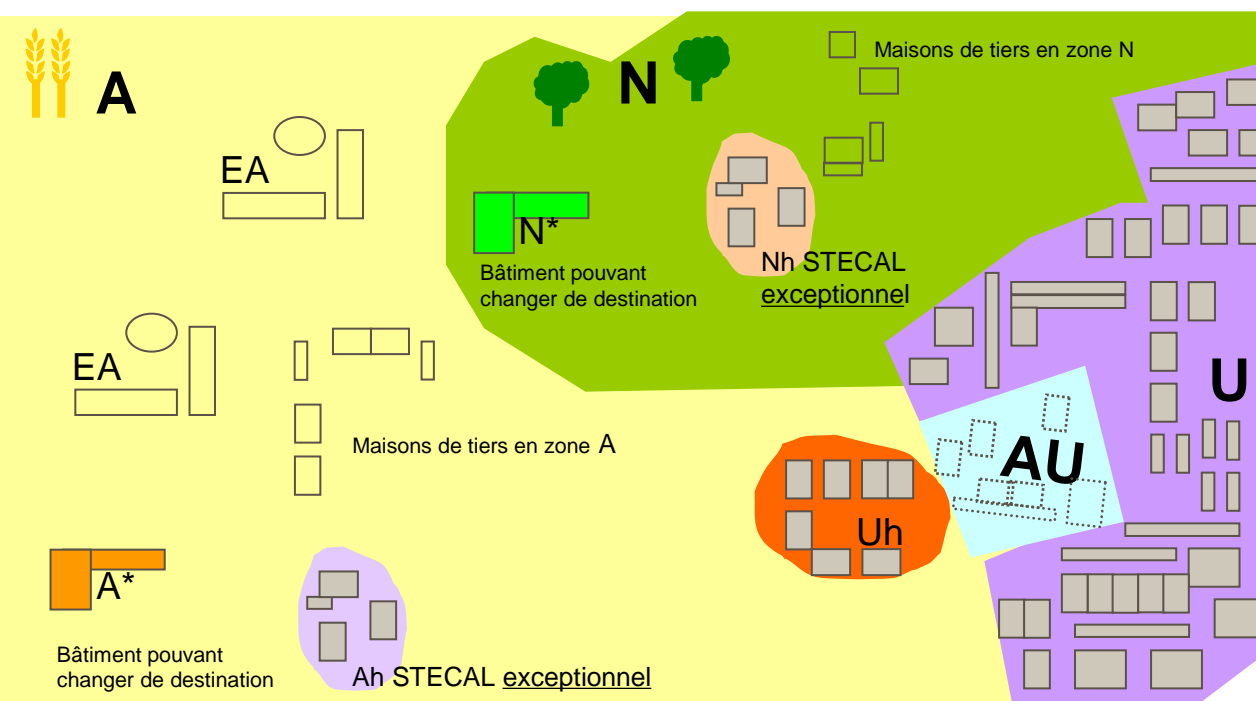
A

EA

N

Maisons de tiers en zone N

N*

Bâtiment pouvant changer de destination

Nh STECAL exceptionnel

EA

Maisons de tiers en zone A

U

AU

Uh

A*

Bâtiment pouvant changer de destination

Ah STECAL exceptionnel